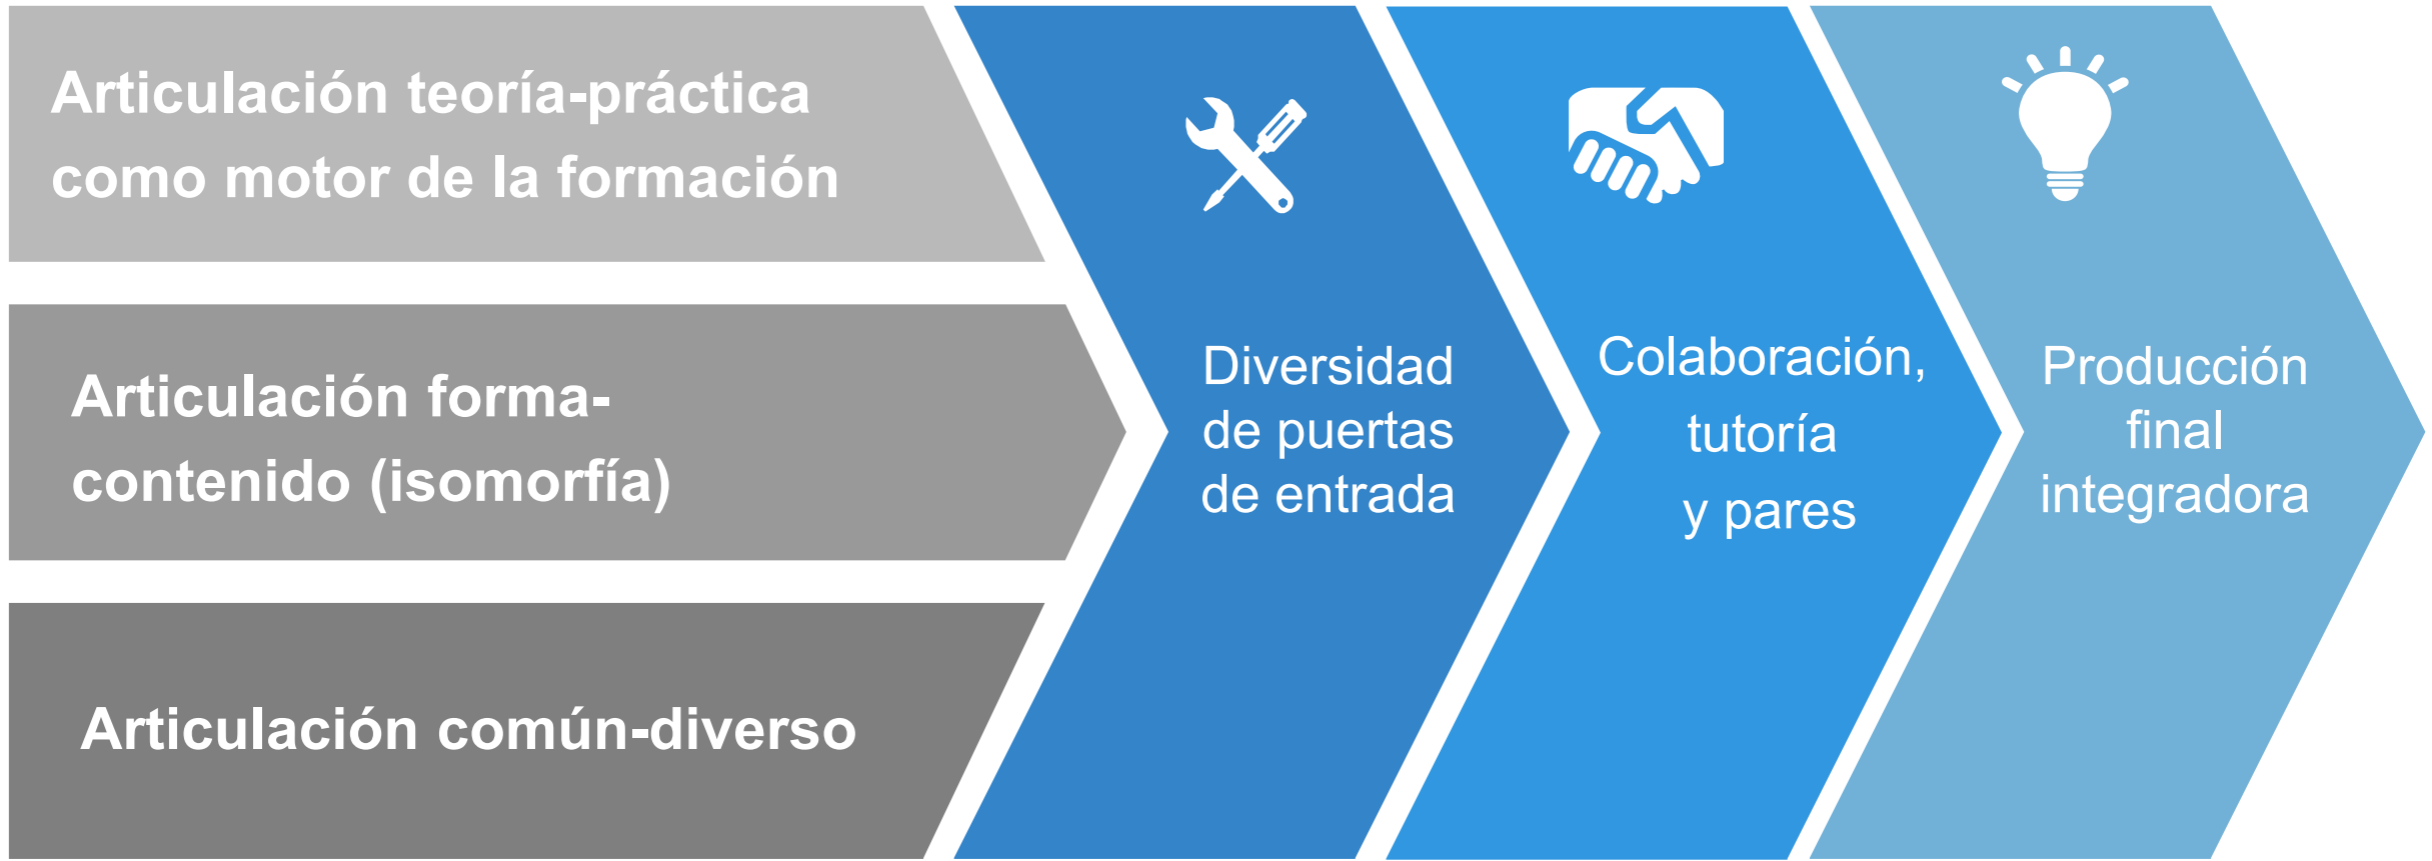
Articulación teoría-práctica como motor de la formación

Articulación forma-contenido (isomorfía)

Articulación común-diverso

Diversidad de puertas de entrada

Colaboración, tutoría y pares

Producción final integradora